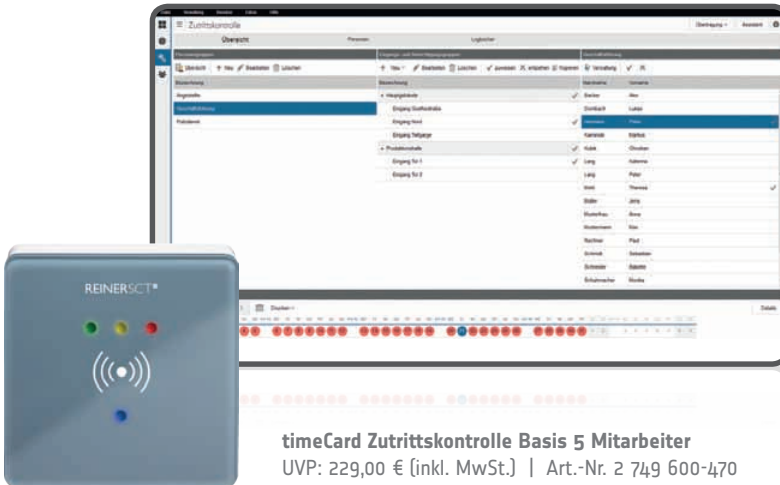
Zutrittskontrolle

Übersicht

Personen

Logbücher

Übertragung

Assistent

Übersicht

Neu

Bearbeiten

Löschen

Bezeichnung

Angestellte

Geschäftsführung

Putzdienst

Hauptgebäude

Eingang Goethestraße

Eingang Nord

Eingang Tiefgarage

Produktionshalle

Eingang Tor 1

Eingang Tor 2

Nachname

Vorname

Becker

Alex

Dornbach

Lukas

Jansen

Peter

Karlstedt

Markus

Kubik

Christian

Lang

Katerina

Lang

Peter

Mohr

Theresa

Müller

Jens

Musterfrau

Anna

Mustermann

Kim

Rachner

Paul

Schmidt

Sebastian

Schneider

Babette

Schumacher

Monika

Drucken

Details

REINERSCT

timeCard Zutrittskontrolle Basis 5 Mitarbeiter
UVP: 229,00 € (inkl. MwSt.) | Art.-Nr. 2 749 600-470